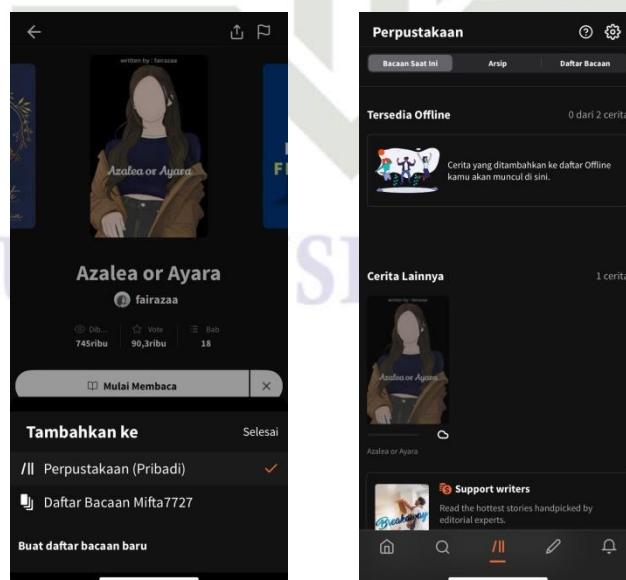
written by : fairazaa

Azalea or Ayara

Azalea or Ayara

fairazaa

Dib... 745ribu

Vote 90,3ribu

Bab 18

Mulai Membaca

Tambahkan ke

Selesai

Perpustakaan (Pribadi)

Daftar Bacaan Mifta7727

Buat daftar bacaan baru

Perpustakaan

Bacaan Saat Ini

Arsip

Daftar Bacaan

Tersedia Offline

0 dari 2 cerita

Cerita yang ditambahkan ke daftar Offline kamu akan muncul di sini.

Cerita Lainnya

1 cerita

Azalea or Ayara

Azalea or Ayara

Support writers

Read the hottest stories handpicked by editorial experts.